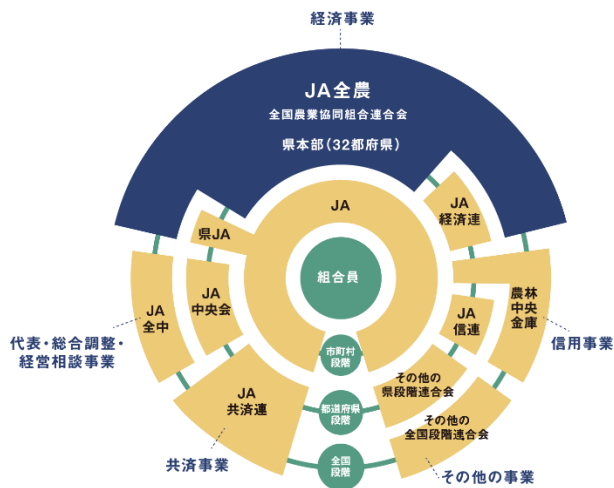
経済事業

JA全農
全国農業協同組合連合会
県本部（32都府県）

JA

JA
経済連

県JA

組合員

JA
中央会

JA
全中

農林
中央
金庫

JA
信連

代表・総合調整・
経営相談事業

信用事業

市町村
段階

その他の
県段階連合会

JA
共済連

都道府県
段階

その他の
全国段階連合会

全国
段階

共済事業

その他の事業